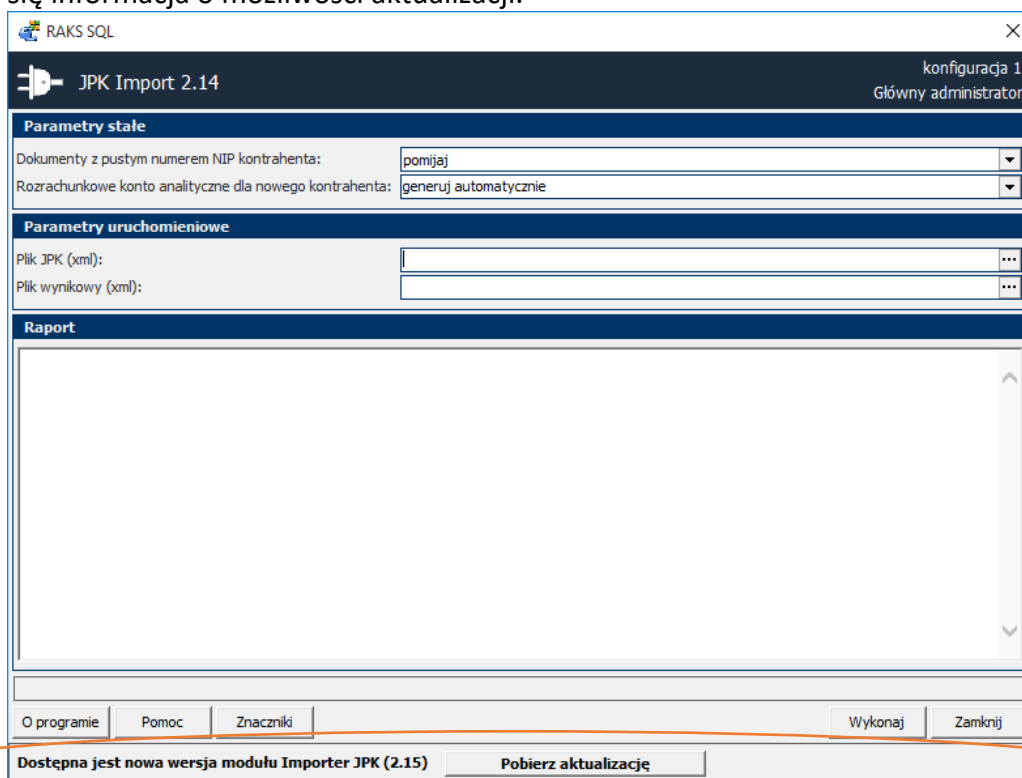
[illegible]

RAKS SQL

JPK Import 2.14

konfiguracja 1
Główny administrator

Parametry stałe

Dokumenty z pustym numerem NIP kontrahenta: pomijaj

Rozrachunkowe konto analityczne dla nowego kontrahenta: generuj automatycznie

Parametry uruchomieniowe

Plik JPK (xml):

Plik wynikowy (xml):

Raport

O programie | Pomoc | Znaczniki | Wykonaj | Zamknij

Dostępna jest nowa wersja modułu Importer JPK (2.15) | Pobierz aktualizację